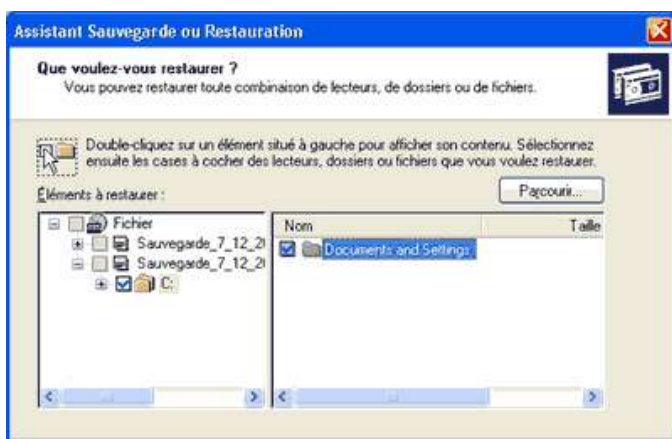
Assistant Sauvegarde ou Restauration

Que voulez-vous restaurer ?
Vous pouvez restaurer toute combinaison de lecteurs, de dossiers ou de fichiers.

Double-cliquez sur un élément situé à gauche pour afficher son contenu. Sélectionnez ensuite les cases à cocher des lecteurs, dossiers ou fichiers que vous voulez restaurer.

Éléments à restaurer :

Parcourir...

Fichier
Sauvegarde_7_12_2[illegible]
Sauvegarde_7_12_2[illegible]
C:

| Nom | Taille |
|---|---|
| Documents and Settings | |